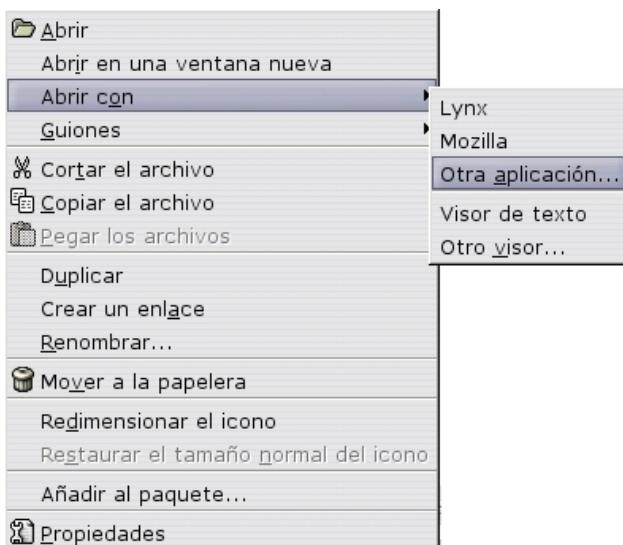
Abrir
Abrir en una ventana nueva
Abrir con
Guiones
Cortar el archivo
Copiar el archivo
Pegar los archivos
Duplicar
Crear un enlace
Renombrar...
Mover a la papelera
Redimensionar el icono
Restaurar el tamaño normal del icono
Añadir al paquete...
Propiedades

Lynx
Mozilla
Otra aplicación...
Visor de texto
Otro visor...